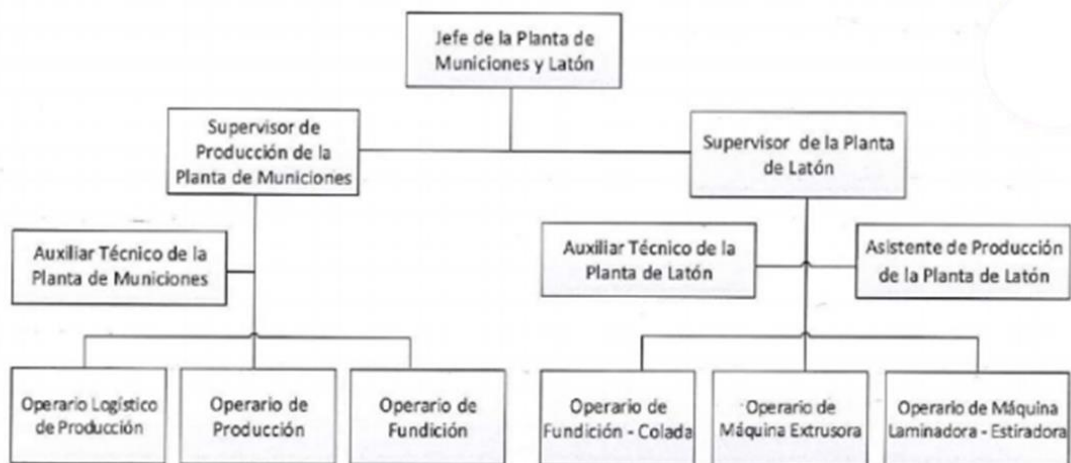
Jefe de la Planta de Municiones y Latón

Supervisor de Producción de la Planta de Municiones

Supervisor de la Planta de Latón

Auxiliar Técnico de la Planta de Municiones

Auxiliar Técnico de la Planta de Latón

Asistente de Producción de la Planta de Latón

Operario Logístico de Producción

Operario de Producción

Operario de Fundición

Operario de Fundición - Colada

Operario de Máquina Extrusora

Operario de Máquina Laminadora - Estiradora